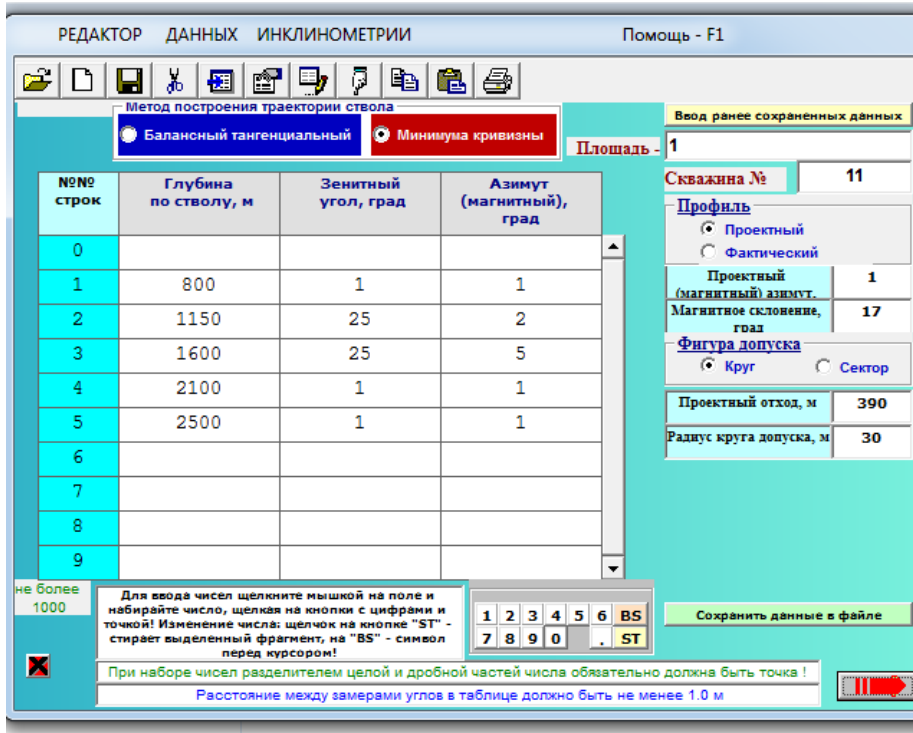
РЕДАКТОР ДАННЫХ ИНКЛИНОМЕТРИИ

Помощь - F1

Метод построения траектории ствола

Балансный тангенциальный

Минимума кривизны

Ввод ранее сохраненных данных

Площадь - 1

Скважина № 11

| №№ строк | Глубина по стволу, м | Зенитный угол, град | Азимут (магнитный), град |
|---|---|---|---|
| 0 | | | |
| 1 | 800 | 1 | 1 |
| 2 | 1150 | 25 | 2 |
| 3 | 1600 | 25 | 5 |
| 4 | 2100 | 1 | 1 |
| 5 | 2500 | 1 | 1 |
| 6 | | | |
| 7 | | | |
| 8 | | | |
| 9 | | | |

Профиль

Проектный

Фактический

Проектный (магнитный) азимут, 1

Магнитное склонение, град 17

Фигура допуска

Круг

Сектор

Проектный отход, м 390

Радиус круга допуска, м 30

не более 1000

Для ввода чисел щелкните мышкой на поле и набирайте число, щелкая на кнопки с цифрами и точкой! Изменение числа: щелчок на кнопке "ST" - стирает выделенный фрагмент, на "BS" - символ перед курсором!

1 2 3 4 5 6 BS
7 8 9 0 . ST

Сохранить данные в файле

При наборе чисел разделителем целой и дробной частей числа обязательно должна быть точка !

Расстояние между замерами углов в таблице должно быть не менее 1.0 м